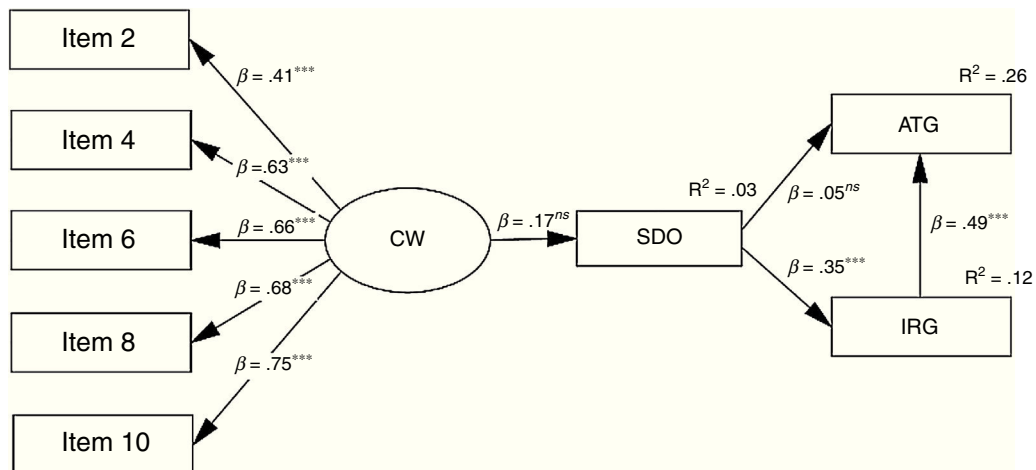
Item 2

$\beta = .41^{***}$

Item 4

$\beta = .63^{***}$

Item 6

$\beta = .66^{***}$

CW

$\beta = .68^{***}$

Item 8

$\beta = .75^{***}$

Item 10

$\beta = .17^{ns}$

$R^2 = .03$

SDO

$\beta = .05^{ns}$

$\beta = .35^{***}$

$R^2 = .26$

ATG

$\beta = .49^{***}$

$R^2 = .12$

IRG